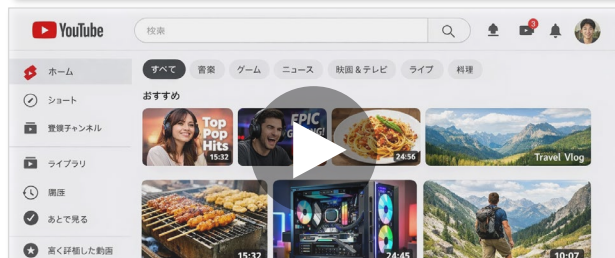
YouTube

検索

3

ホーム

ショート

登録チャンネル

ライブラリ

履歴

あとで見る

高く評価した動画

すべて
音楽
ゲーム
ニュース
映画＆テレビ
ライブ
料理

おすすめ

Top Pop Hits
15:32

EPIC
GAMING

24:56

Travel Vlog

15:32

24:45

10:07